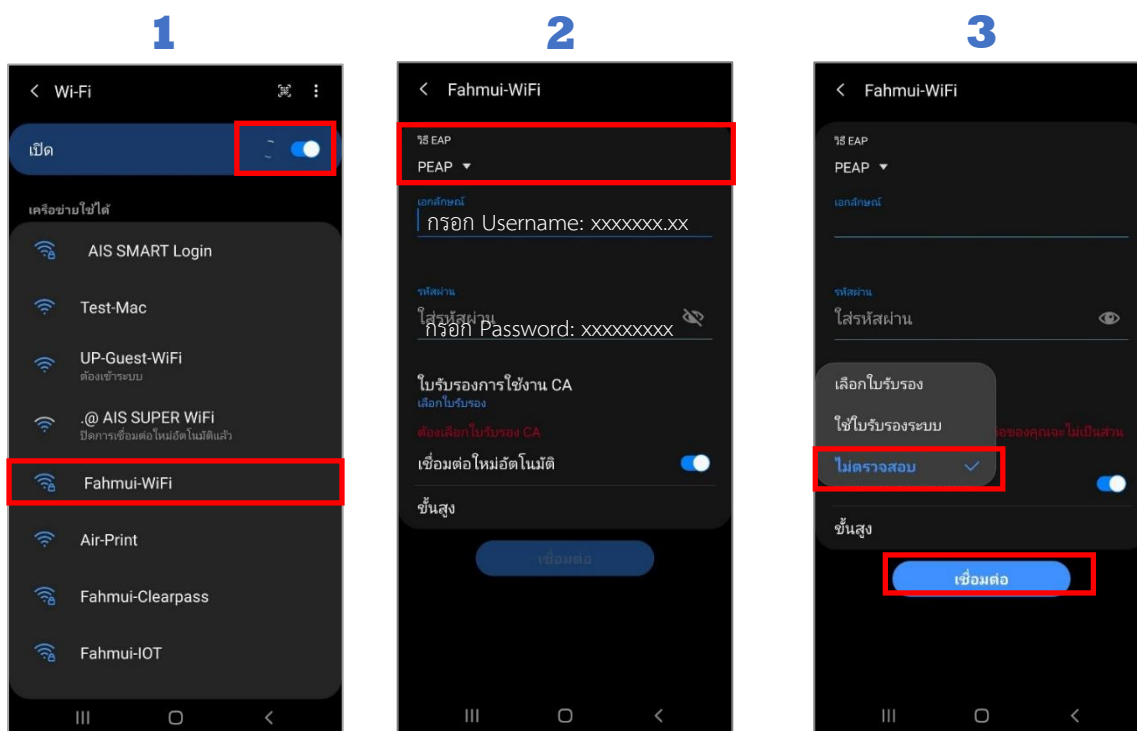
1

< Wi-Fi

เปิด

เครือข่ายใช้ได้

AIS SMART Login

Test-Mac

UP-Guest-WiFi
ต้องเข้าระบบ

.@ AIS SUPER WiFi
ปิดการเชื่อมต่อใหม่อัตโนมัติแล้ว

Fahmui-WiFi

Air-Print

Fahmui-Clearpass

Fahmui-IOT

2

< Fahmui-WiFi

วิธี EAP
PEAP ▾

เอกลักษณ์
กรอก Username: xxxxxxx.xx

รหัสผ่าน
ใส่รหัสผ่าน
กรอก Password: xxxxxxxxx

ใบรับรองการใช้งาน CA
เลือกใบรับรอง

ต้องเลือกใบรับรอง CA

เชื่อมต่อใหม่อัตโนมัติ

ขั้นสูง

เชื่อมต่อ

3

< Fahmui-WiFi

วิธี EAP
PEAP ▾

เอกลักษณ์

รหัสผ่าน
ใส่รหัสผ่าน

เลือกใบรับรอง

ใช้ใบรับรองระบบ

ไม่ตรวจสอบ

รองของคุณจะไม่เป็นส่วน

ขั้นสูง

เชื่อมต่อ